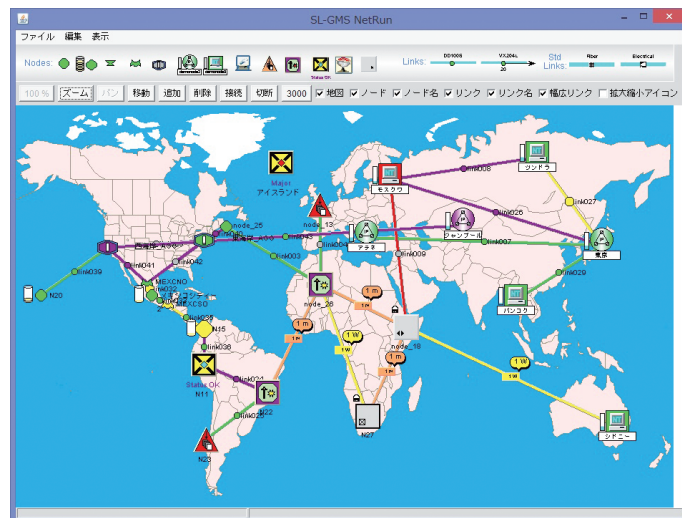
SL-GMS NetRun

ファイル 編集 表示

Nodes:

Status OK

Links: DS1000S VX204L 20 Std Links: fiber Electrical

100 % ズーム パン 移動 追加 削除 接続 切断 3000 ☑ 地図 ☑ ノード ☑ ノード名 ☑ リンク ☑ リンク名 ☑ 幅広リンク ☐ 拡大縮小アイコン

Major
アイスランド

モスクワ
link008
ツンドラ
link026
link027
node_13
アテネ
ジャンブール
link007
東京
link004
link009
link003
node_25
link039
link041
link042
N20
MEXCNO
MEXCSO
link032
link031
link028
N15
link036
node_26
1 m
1 m
1 m
1 m
1 W
1 W
1 W
1 W
node_18
link029
バンコク
Status OK
N11
link024
N22
link023
N23
N27
シドニー